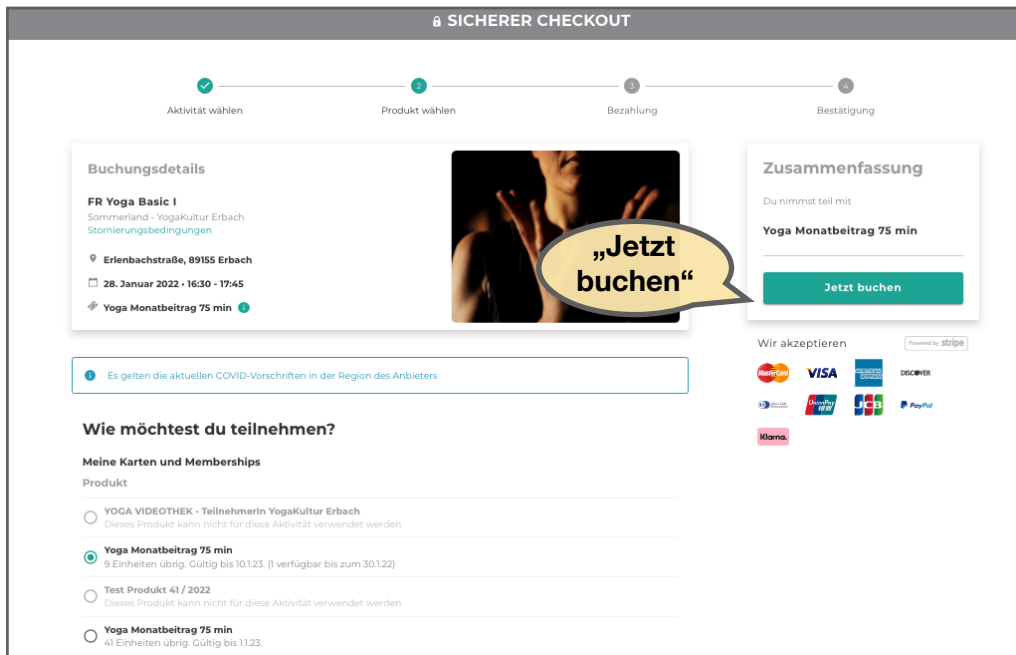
🔒 SICHERER CHECKOUT

Aktivität wählen
2 Produkt wählen
3 Bezahlung
4 Bestätigung

Buchungsdetails

FR Yoga Basic I
Sommerland - YogaKultur Erbach
Stornierungsbedingungen

Erlenbachstraße, 89155 Erbach
28. Januar 2022 • 16:30 - 17:45
Yoga Monatbeitrag 75 min

„Jetzt buchen"

Zusammenfassung

Du nimmst teil mit

Yoga Monatbeitrag 75 min

Jetzt buchen

Wir akzeptieren
Powered by stripe

MasterCard VISA AMERICAN EXPRESS DISCOVER
Diners Club UnionPay JCB PayPal
Klarna.

Es gelten die aktuellen COVID-Vorschriften in der Region des Anbieters

Wie möchtest du teilnehmen?

Meine Karten und Memberships

Produkt

YOGA VIDEOTHEK - TeilnehmerIn YogaKultur Erbach
Dieses Produkt kann nicht für diese Aktivität verwendet werden

Yoga Monatbeitrag 75 min
9 Einheiten übrig. Gültig bis 10.1.23. (1 verfügbar bis zum 30.1.22)

Test Produkt 41 / 2022
Dieses Produkt kann nicht für diese Aktivität verwendet werden

Yoga Monatbeitrag 75 min
41 Einheiten übrig. Gültig bis 1.1.23.